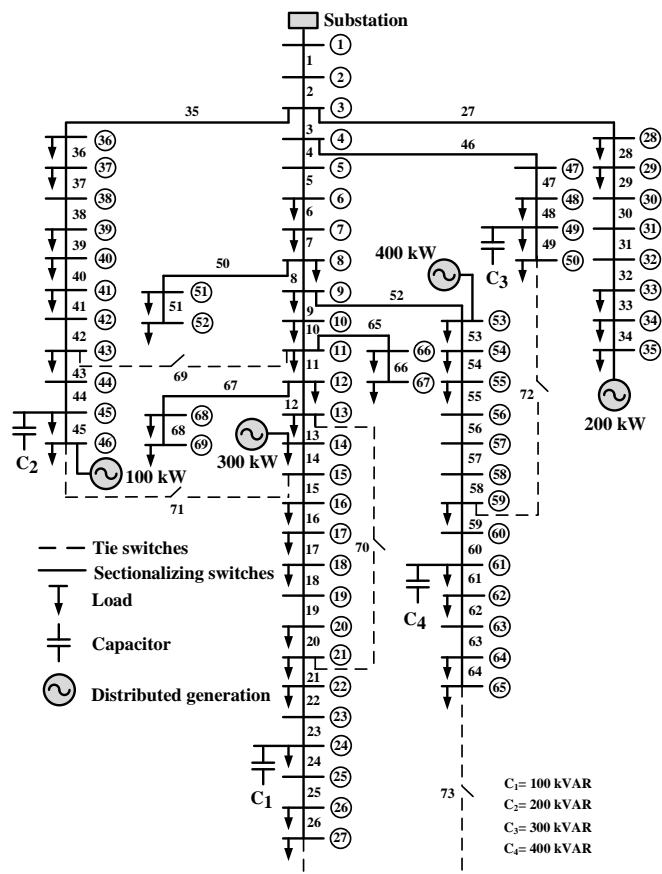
Substation

1 2 3 4 5 6 7 8 9 10 11 12 13 14 15 16 17 18 19 20 21 22 23 24 25 26 27

① ② ③ ④ ⑤ ⑥ ⑦ ⑧ ⑨ ⑩ ⑪ ⑫ ⑬ ⑭ ⑮ ⑯ ⑰ ⑱ ⑲ ⑳ ㉑ ㉒ ㉓ ㉔ ㉕ ㉖ ㉗

35

36 37 38 39 40 41 42 43 44 45

㊱ ㊲ ㊳ ㊴ ㊵ ㊶ ㊷ ㊸ ㊹ ㊺ ㊻

27

28 29 30 31 32 33 34

㉘ ㉙ ㉚ ㉛ ㉜ ㉝ ㉞ ㉟

46

47 48 49

㊼ ㊽ ㊾ ㊿

400 kW

C$_3$

50

51

(51) (52)

52

53 54 55 56 57 58 59 60 61 62 63 64

(53) (54) (55) (56) (57) (58) (59) (60) (61) (62) (63) (64) (65)

65

66

(66) (67)

72

200 kW

69

67

68

(68) (69)

C$_2$

100 kW

300 kW

71

70

Tie switches

Sectionalizing switches

Load

Capacitor

Distributed generation

C$_4$

C$_1$

73

C$_1$= 100 kVAR

C$_2$= 200 kVAR

C$_3$= 300 kVAR

C$_4$= 400 kVAR